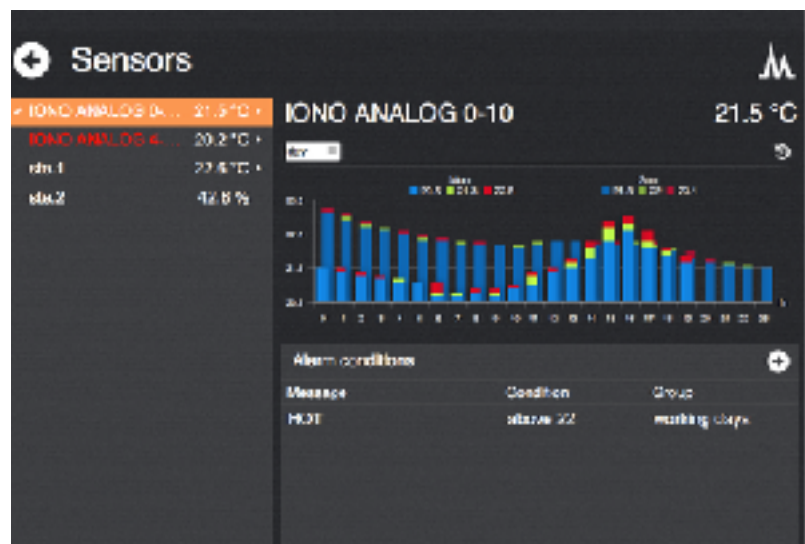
Sensors

IONO ANALOG 0... 21.5 °C ›
IONO ANALOG 4... 20.2 °C ›
dht.1 22.5 °C ›
dht.2 42.8 %

IONO ANALOG 0-10
21.5 °C

day

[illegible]

Alarm conditions

| Message | Condition | Group |
|---|---|---|
| HOT | above 22 | working days |